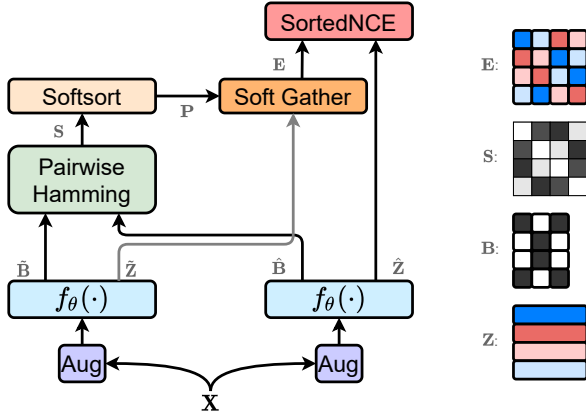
SortedNCE

E

Softsort

P

Soft Gather

S

Pairwise Hamming

$\tilde{\mathbf{B}}$

$\tilde{\mathbf{Z}}$

$\hat{\mathbf{B}}$

$\hat{\mathbf{Z}}$

$f_\theta(\cdot)$

$f_\theta(\cdot)$

Aug

Aug

X

E:

S:

B:

Z: